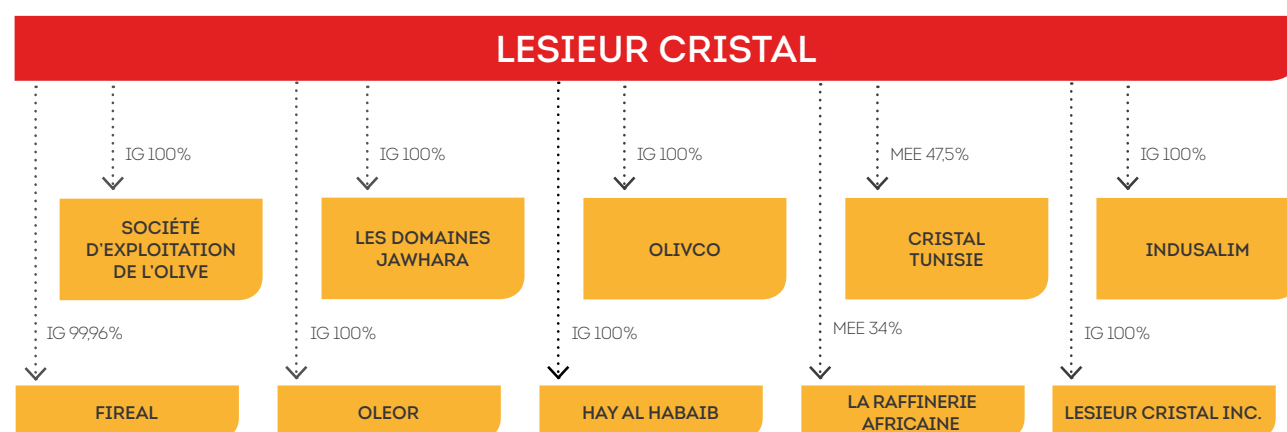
LESIEUR CRISTAL

IG 100%

SOCIÉTÉ D'EXPLOITATION DE L'OLIVE

IG 100%

LES DOMAINES JAWHARA

IG 100%

OLIVCO

MEE 47,5%

CRISTAL TUNISIE

IG 100%

INDUSALIM

IG 99,96%

FIREAL

IG 100%

OLEOR

IG 100%

HAY AL HABAIB

MEE 34%

LA RAFFINERIE AFRICAINE

IG 100%

LESIEUR CRISTAL INC.